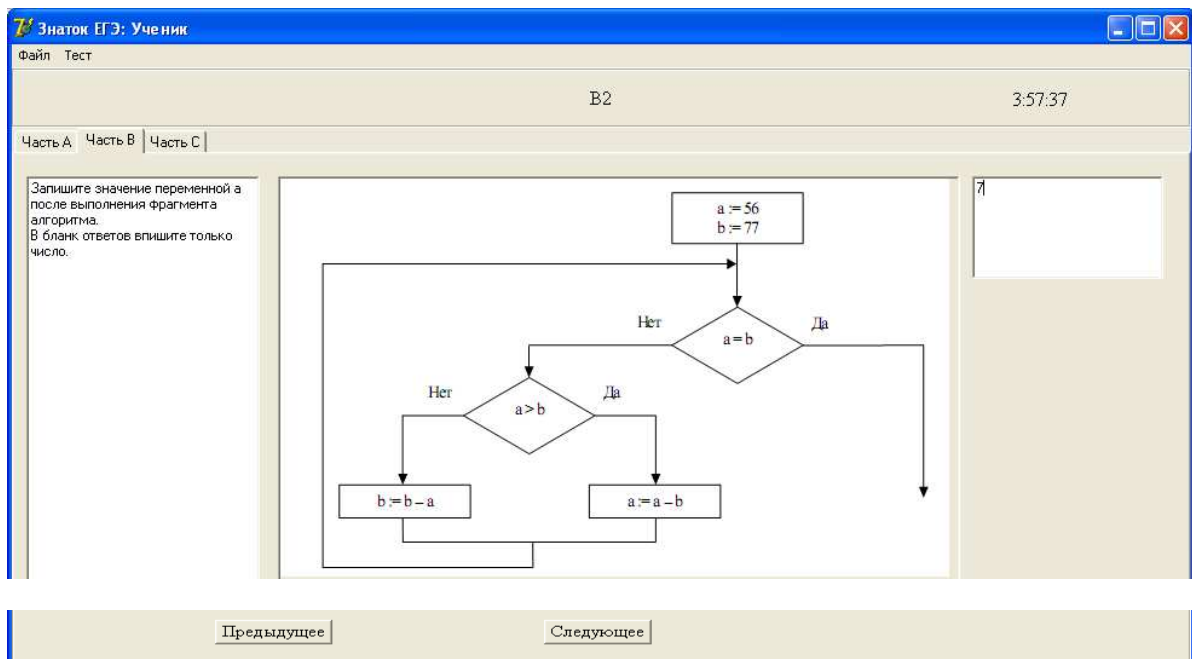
Знаток ЕГЭ: Ученик

Файл Тест

B2

3:57:37

Часть A Часть B Часть C

Запишите значение переменной a после выполнения фрагмента алгоритма.
В бланк ответов впишите только число.

a := 56
b := 77

Нет

a = b

Да

Нет

a > b

Да

b := b – a

a := a – b

7

Предыдущее

Следующее